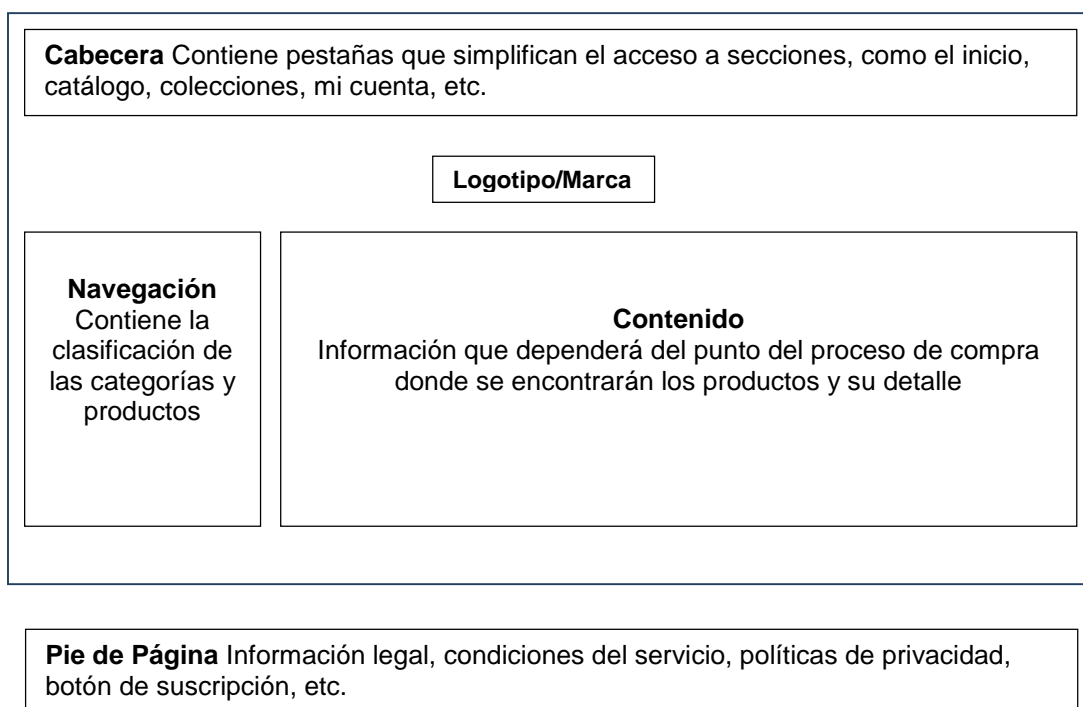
**Cabecera** Contiene pestañas que simplifican el acceso a secciones, como el inicio, catálogo, colecciones, mi cuenta, etc.

**Logotipo/Marca**

**Navegación**
Contiene la clasificación de las categorías y productos

**Contenido**
Información que dependerá del punto del proceso de compra donde se encontrarán los productos y su detalle

**Pie de Página** Información legal, condiciones del servicio, políticas de privacidad, botón de suscripción, etc.